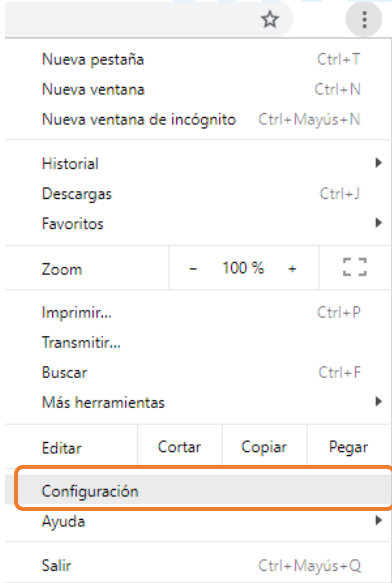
Nueva pestaña Ctrl+T
Nueva ventana Ctrl+N
Nueva ventana de incógnito Ctrl+Mayús+N

Historial
Descargas Ctrl+J
Favoritos

Zoom − 100 % +

Imprimir... Ctrl+P
Transmitir...
Buscar Ctrl+F
Más herramientas

Editar Cortar Copiar Pegar

Configuración
Ayuda

Salir Ctrl+Mayús+Q